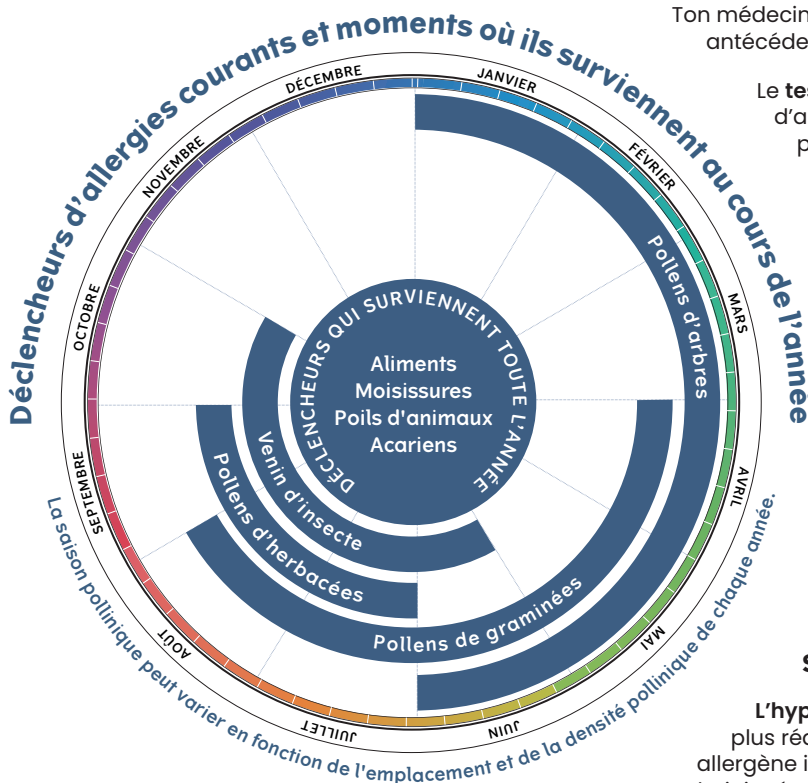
Déclencheurs d'allergies courants et moments où ils surviennent au cours de l'année

Ton médecin
antécéde

Le tes
d'a
p

JANVIER
FÉVRIER
MARS
AVRIL
MAI
JUIN
JUILLET
AOÛT
SEPTEMBRE
OCTOBRE
NOVEMBRE
DÉCEMBRE

DÉCLENCHEURS QUI SURVIENNENT TOUTE L'ANNÉE
Aliments
Moisissures
Poils d'animaux
Acariens

Pollens d'arbres
Venin d'insecte
Pollens d'herbacées
Pollens de graminées

La saison pollinique peut varier en fonction de l'emplacement et de la densité pollinique de chaque année.

S

L'hyp
plus réc
allergène i